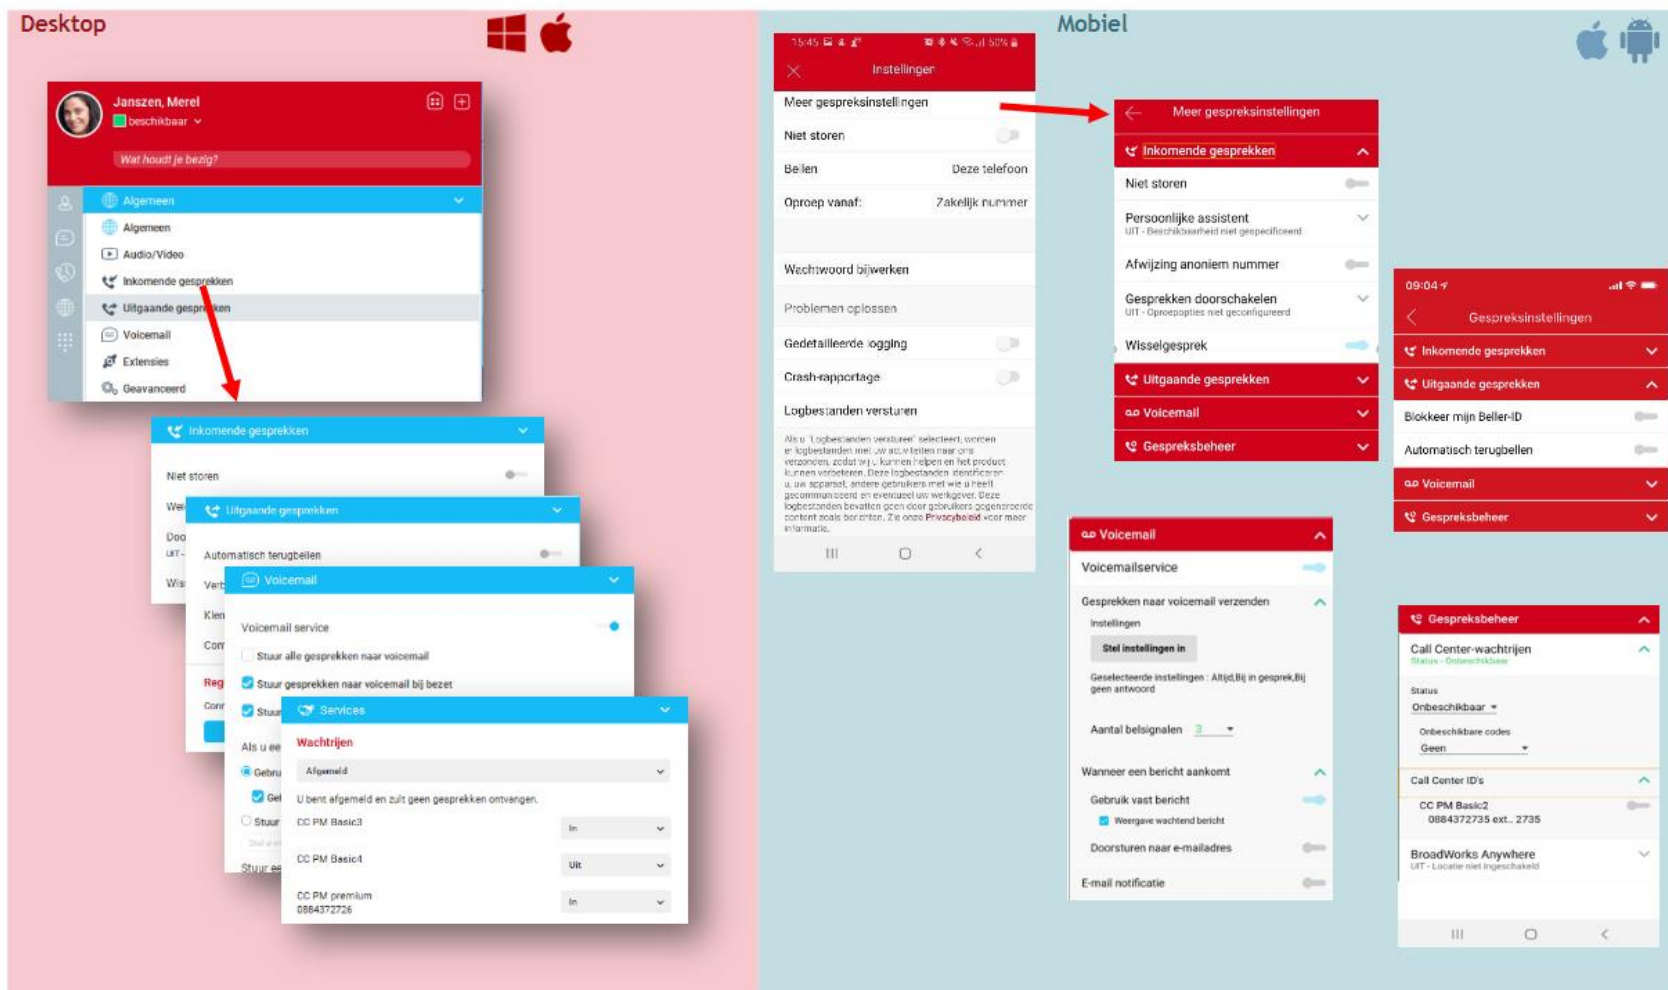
Desktop

Janszen, Merel
beschikbaar

Wat houdt je bezig?

Algemeen
Algemeen
Audio/Video
Inkomende gesprekken
Uitgaande gesprekken
Voicemail
Extensies
Geavanceerd

Inkomende gesprekken
Niet storen
Wei
Doo
UIT -
Wis

Uitgaande gesprekken
Automatisch terugbellen
Verb
Klen
Com
Reg
Conn

Voicemail
Voicemail service
Stuur alle gesprekken naar voicemail
Stuur gesprekken naar voicemail bij bezet
Stuur
Als u ee
Gebru
Gel
Stuur
Stuur ee

Services
Wachtrijen
Afgemeld
U bent afgemeld en zult geen gesprekken ontvangen.
CC PM Basic3
In
CC PM Basic4
Uit
CC PM premium
0884372726
In

Mobiel

15:45
Instellingen
Meer gespreksinstellingen
Niet storen
Bellen
Deze telefoon
Oproep vanaf:
Zakelijk nummer
Wachtwoord bijwerken
Problemen oplossen
Gedetailleerde logging
Crash-rapportage
Logbestanden versturen
Als u 'Logbestanden versturen' selecteert, worden er logbestanden met uw activiteiten naar ons verzonden, zodat wij u kunnen helpen en het product kunnen verbeteren. Deze logbestanden identificeren u, uw apparaat, andere gebruikers met wie u heeft gecommuniceerd en eventueel uw werkgever. Deze logbestanden bevatten geen door gebruikers gegenereerde content zoals berichten. Zie onze Privacybeleid voor meer informatie.

Meer gespreksinstellingen
Inkomende gesprekken
Niet storen
Persoonlijke assistent
UIT - Beschikbaarheid niet gespecificeerd
Afwijzing anoniem nummer
Gesprekken doorschakelen
UIT - Oproepopties niet geconfigureerd
Wisselgesprek
Uitgaande gesprekken
Voicemail
Gespreksbeheer

09:04
Gespreksinstellingen
Inkomende gesprekken
Uitgaande gesprekken
Blokkeer mijn Beller-ID
Automatisch terugbellen
Voicemail
Gespreksbeheer

Voicemail
Voicemailservice
Gesprekken naar voicemail verzenden
Instellingen
Stel instellingen in
Geselecteerde instellingen : Altijd,Bij in gesprek,Bij geen antwoord
Aantal belsignalen 3
Wanneer een bericht aankomt
Gebruik vast bericht
Weergave wachtend bericht
Doorsturen naar e-mailadres
E-mail notificatie

Gespreksbeheer
Call Center-wachtrijen
Status - Onbeschikbaar
Status
Onbeschikbaar
Onbeschikbare codes
Geen
Call Center ID's
CC PM Basic2
0884372735 ext.. 2735
BroadWorks Anywhere
UIT - Locatie niet ingeschakeld